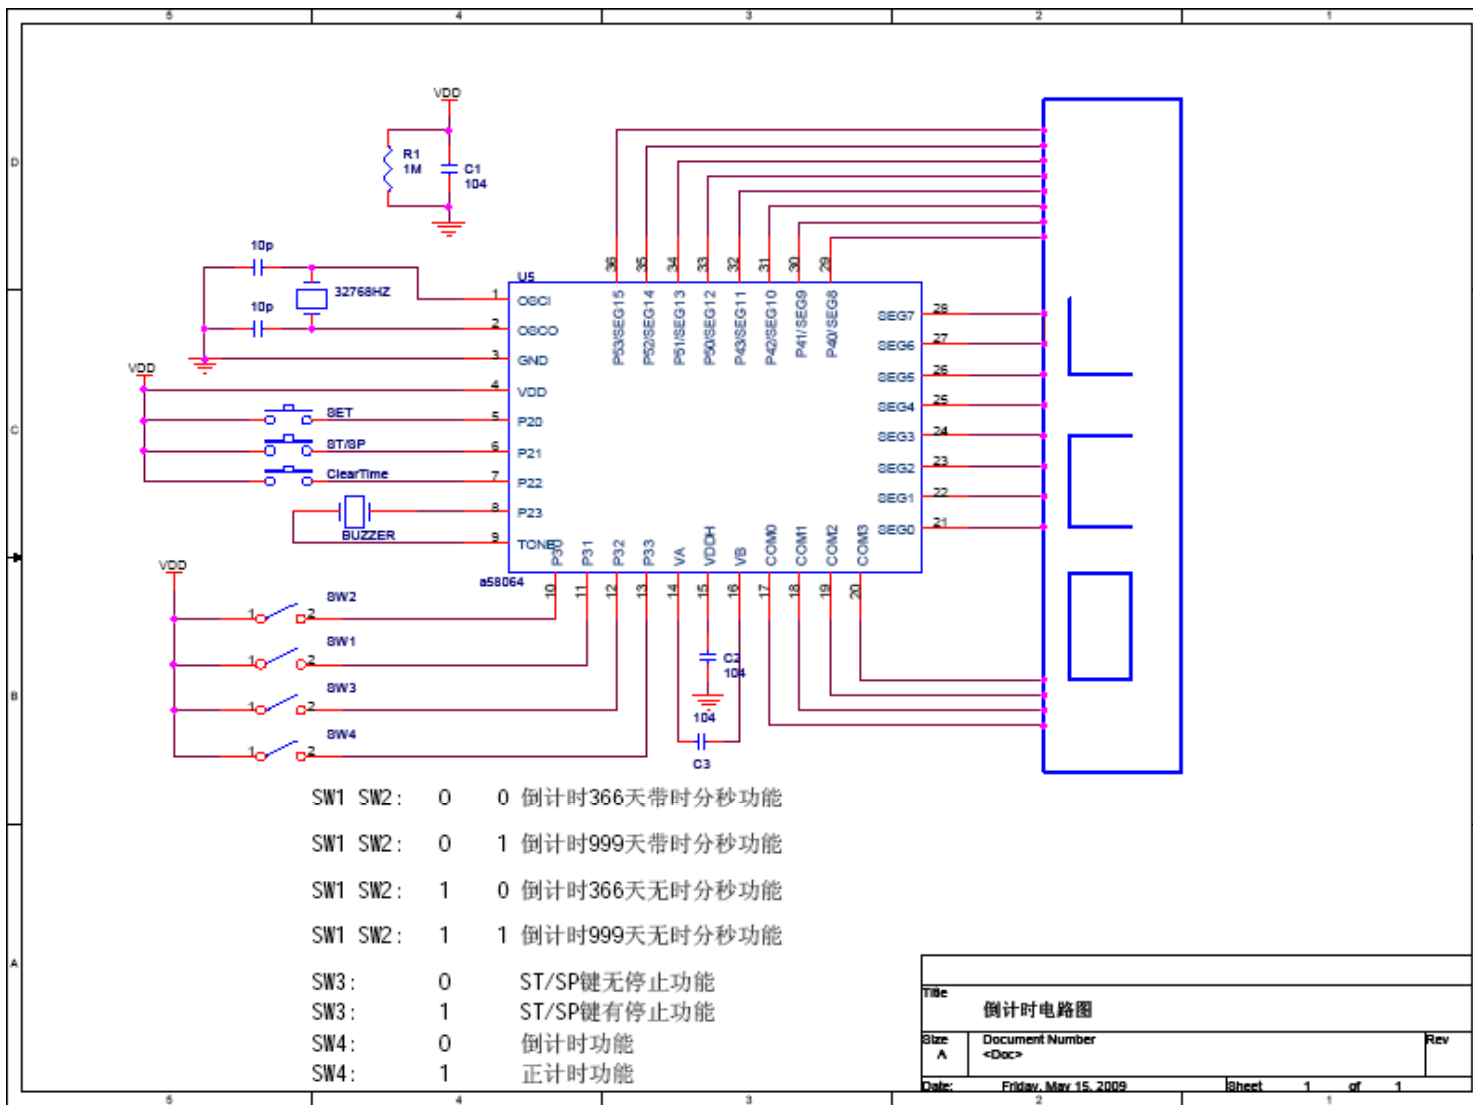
5 4 3 2 1

D

C

B

A

VDD

R1
1M

C1
104

10p

32768HZ

10p

U5

36 35 34 33 32 31 30 29

P53/SEG15 P52/SEG14 P51/SEG13 P50/SEG12 P43/SEG11 P42/SEG10 P41/SEG9 P40/SEG8

1 OSCI
2 OSCO
3 GND
4 VDD
5 P20
6 P21
7 P22
8 P23
9 TONE

VDD

SET

ST/SP

ClearTime

BUZZER

SEG7 28
SEG6 27
SEG5 26
SEG4 25
SEG3 24
SEG2 23
SEG1 22
SEG0 21

P30 P31 P32 P33 VA VDDH VB COM0 COM1 COM2 COM3

a58064

10 11 12 13 14 15 16 17 18 19 20

VDD

SW2

SW1

SW3

SW4

C2
104

104

C3

SW1 SW2: 0 0 倒计时366天带时分秒功能

SW1 SW2: 0 1 倒计时999天带时分秒功能

SW1 SW2: 1 0 倒计时366天无时分秒功能

SW1 SW2: 1 1 倒计时999天无时分秒功能

SW3: 0 ST/SP键无停止功能
SW3: 1 ST/SP键有停止功能
SW4: 0 倒计时功能
SW4: 1 正计时功能

Title
倒计时电路图

Size A
Document Number
<Doc>
Rev

Date: Friday, May 15, 2009
Sheet 1 of 1

5 4 3 2 1